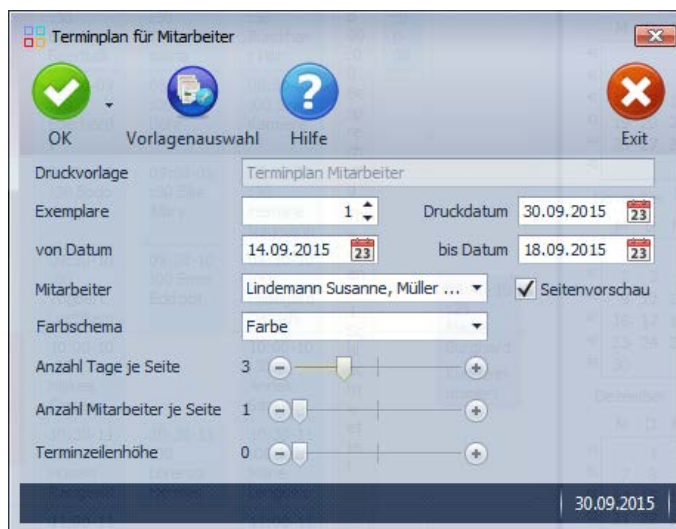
Terminplan für Mitarbeiter

OK

Vorlagenauswahl

Hilfe

Exit

Druckvorlage | Terminplan Mitarbeiter

Exemplare | 1

Druckdatum | 30.09.2015 | 23

von Datum | 14.09.2015 | 23

bis Datum | 18.09.2015 | 23

Mitarbeiter | Lindemann Susanne, Müller ...

Seitenvorschau

Farbschema | Farbe

Anzahl Tage je Seite | 3

Anzahl Mitarbeiter je Seite | 1

Terminzeilenhöhe | 0

30.09.2015